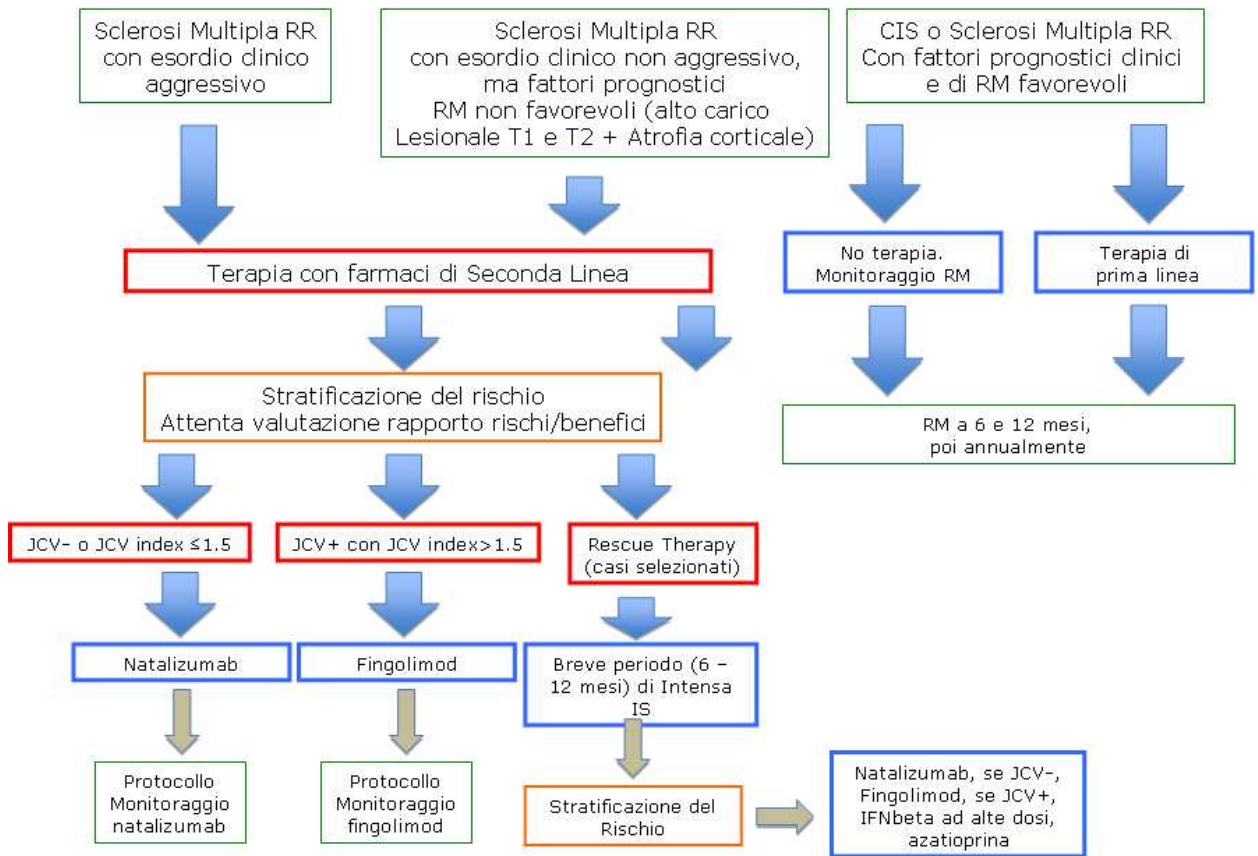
Sclerosi Multipla RR con esordio clinico aggressivo

Sclerosi Multipla RR con esordio clinico non aggressivo, ma fattori prognostici RM non favorevoli (alto carico Lesionale T1 e T2 + Atrofia corticale)

CIS o Sclerosi Multipla RR Con fattori prognostici clinici e di RM favorevoli

Terapia con farmaci di Seconda Linea

No terapia. Monitoraggio RM

Terapia di prima linea

Stratificazione del rischio Attenta valutazione rapporto rischi/benefici

RM a 6 e 12 mesi, poi annualmente

JCV- o JCV index ≤1.5

JCV+ con JCV index>1.5

Rescue Therapy (casi selezionati)

Natalizumab

Fingolimod

Breve periodo (6 – 12 mesi) di Intensa IS

Protocollo Monitoraggio natalizumab

Protocollo Monitoraggio fingolimod

Stratificazione del Rischio

Natalizumab, se JCV-, Fingolimod, se JCV+, IFNbeta ad alte dosi, azatioprina